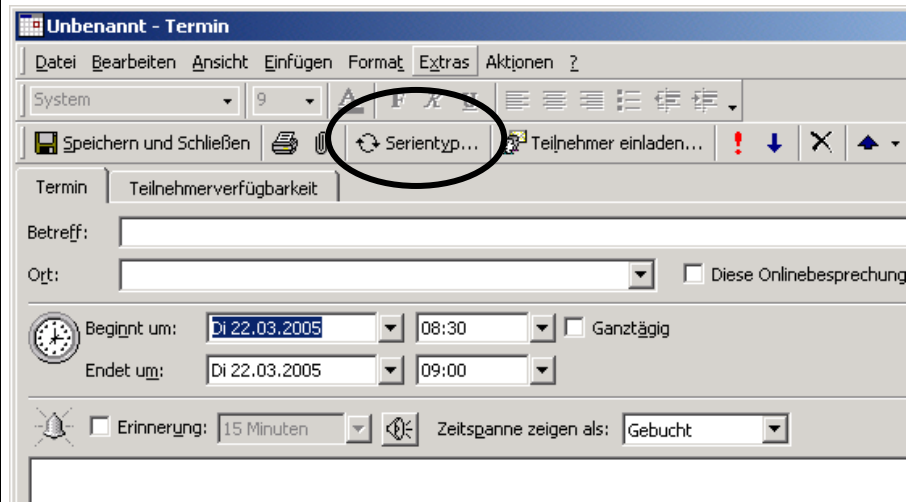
Unbenannt - Termin

Datei Bearbeiten Ansicht Einfügen Format Extras Aktionen ?

System 9 F K U

Speichern und Schließen Serientyp... Teilnehmer einladen... ! ↓ X

Termin Teilnehmerverfügbarkeit

Betreff:

Ort: Diese Onlinebesprechung

Beginnt um: Di 22.03.2005 08:30 Ganztägig

Endet um: Di 22.03.2005 09:00

Erinnerung: 15 Minuten Zeitspanne zeigen als: Gebucht